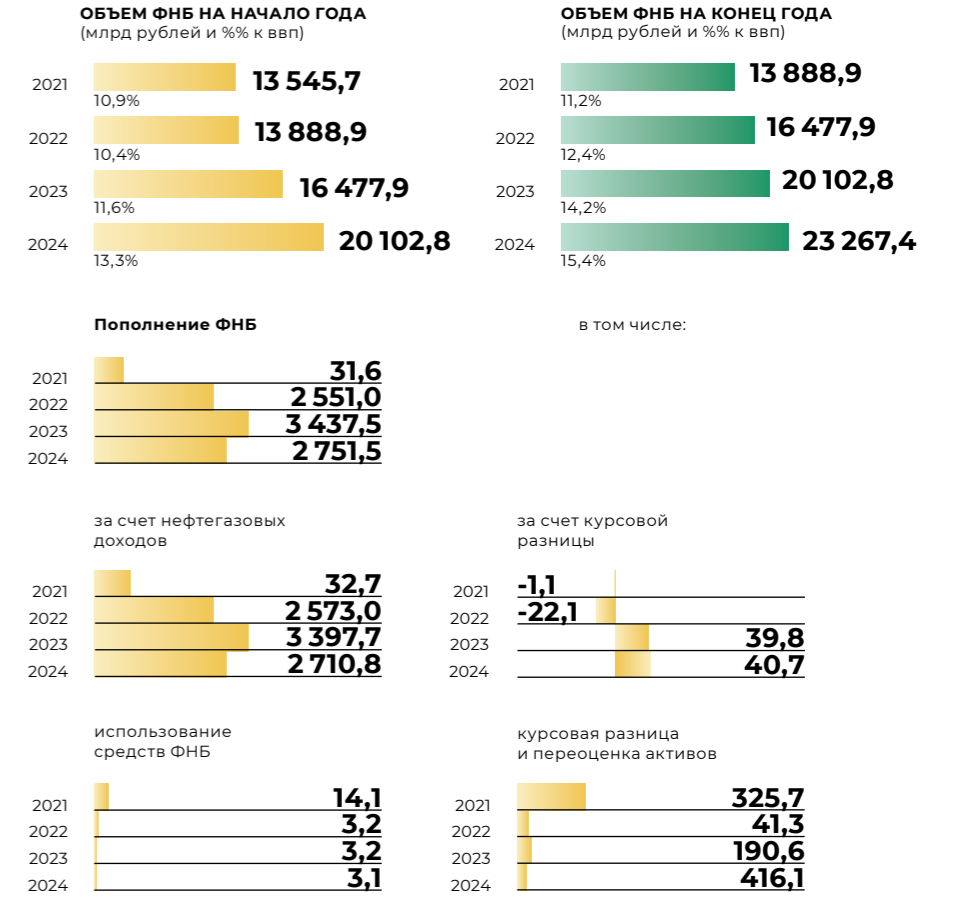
ОБЪЕМ ФНБ НА НАЧАЛО ГОДА
(млрд рублей и %% к ввп)

2021 13 545,7
10,9%
2022 13 888,9
10,4%
2023 16 477,9
11,6%
2024 20 102,8
13,3%

ОБЪЕМ ФНБ НА КОНЕЦ ГОДА
(млрд рублей и %% к ввп)

2021 13 888,9
11,2%
2022 16 477,9
12,4%
2023 20 102,8
14,2%
2024 23 267,4
15,4%

Пополнение ФНБ

2021 31,6
2022 2 551,0
2023 3 437,5
2024 2 751,5

в том числе:

за счет нефтегазовых доходов

2021 32,7
2022 2 573,0
2023 3 397,7
2024 2 710,8

за счет курсовой разницы

2021 -1,1
2022 -22,1
2023 39,8
2024 40,7

использование средств ФНБ

2021 14,1
2022 3,2
2023 3,2
2024 3,1

курсовая разница и переоценка активов

2021 325,7
2022 41,3
2023 190,6
2024 416,1